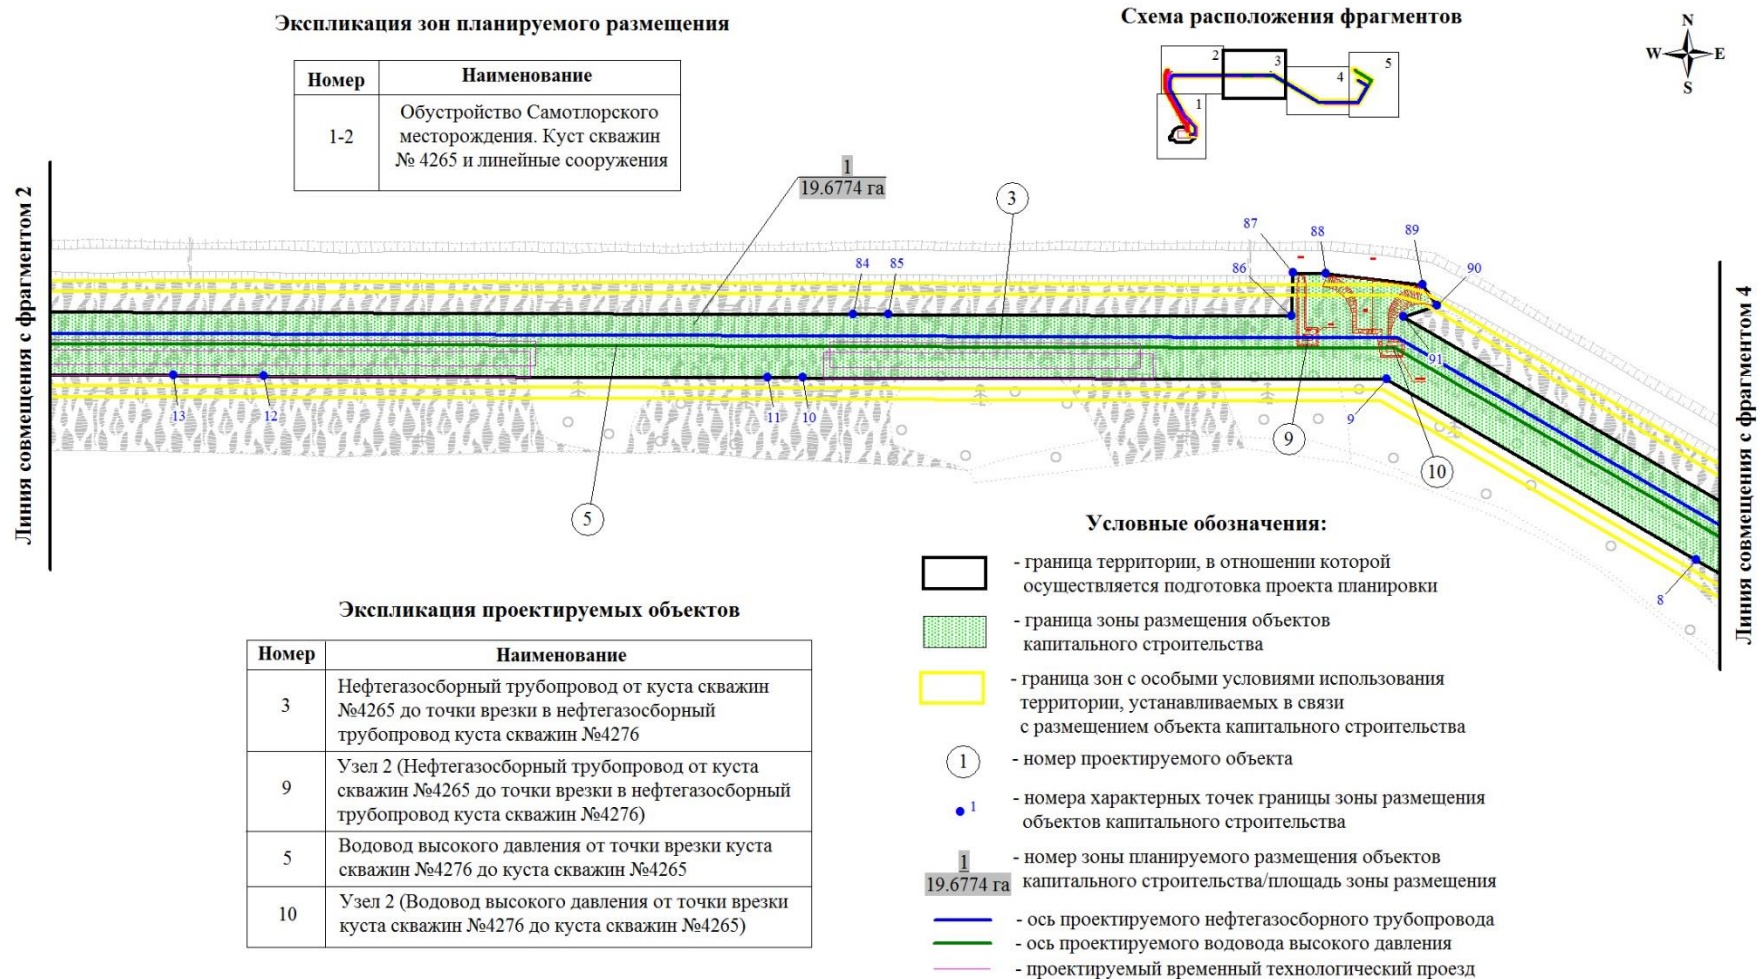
Экспликация зон планируемого размещения

| Номер | Наименование |
|---|---|
| 1-2 | Обустройство Самотлорского месторождения. Куст скважин № 4265 и линейные сооружения |

Схема расположения фрагментов

1 2 3 4 5

N W E S

Линия совмещения с фрагментом 2

1
19.6774 га

3

87 88 89 86 90 84 85 91

13 12 11 10 9 8

9 10 5

Линия совмещения с фрагментом 4

Условные обозначения:

- граница территории, в отношении которой осуществляется подготовка проекта планировки

- граница зоны размещения объектов капитального строительства

- граница зон с особыми условиями использования территории, устанавливаемых в связи с размещением объекта капитального строительства

1 - номер проектируемого объекта

1 - номера характерных точек границы зоны размещения объектов капитального строительства

1
19.6774 га - номер зоны планируемого размещения объектов капитального строительства/площадь зоны размещения

- ось проектируемого нефтегазосборного трубопровода
- ось проектируемого водовода высокого давления
- проектируемый временный технологический проезд

Экспликация проектируемых объектов

| Номер | Наименование |
|---|---|
| 3 | Нефтегазосборный трубопровод от куста скважин №4265 до точки врезки в нефтегазосборный трубопровод куста скважин №4276 |
| 9 | Узел 2 (Нефтегазосборный трубопровод от куста скважин №4265 до точки врезки в нефтегазосборный трубопровод куста скважин №4276) |
| 5 | Водовод высокого давления от точки врезки куста скважин №4276 до куста скважин №4265 |
| 10 | Узел 2 (Водовод высокого давления от точки врезки куста скважин №4276 до куста скважин №4265) |